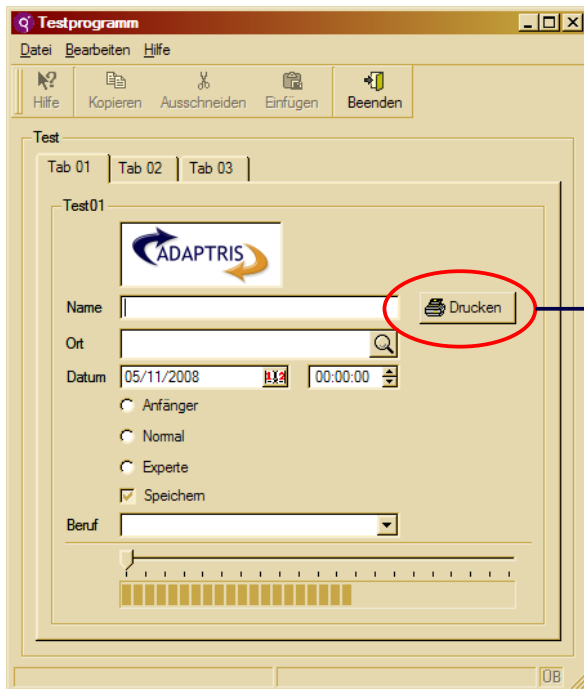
Testprogramm

Datei Bearbeiten Hilfe

Hilfe Kopieren Ausschneiden Einfügen Beenden

Test

Tab 01 Tab 02 Tab 03

Test01

ADAPTRIS

Name

Drucken

Ort

Datum 05/11/2008 00:00:00

Anfänger

Normal

Experte

Speichern

Beruf

0B